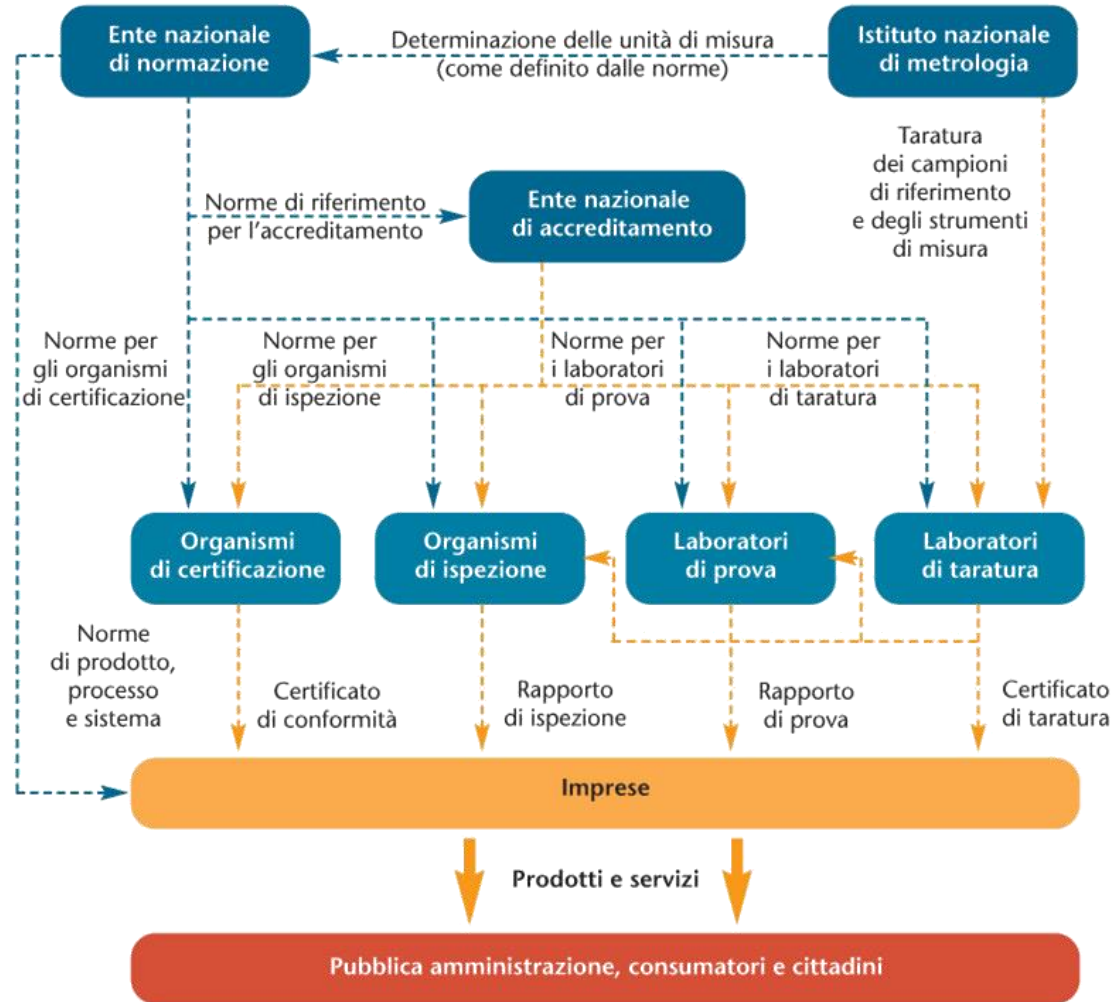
Ente nazionale di normazione

Determinazione delle unità di misura (come definito dalle norme)

Istituto nazionale di metrologia

Taratura dei campioni di riferimento e degli strumenti di misura

Norme di riferimento per l'accreditamento

Ente nazionale di accreditamento

Norme per gli organismi di certificazione

Norme per gli organismi di ispezione

Norme per i laboratori di prova

Norme per i laboratori di taratura

Organismi di certificazione

Organismi di ispezione

Laboratori di prova

Laboratori di taratura

Norme di prodotto, processo e sistema

Certificato di conformità

Rapporto di ispezione

Rapporto di prova

Certificato di taratura

Imprese

Prodotti e servizi

Pubblica amministrazione, consumatori e cittadini